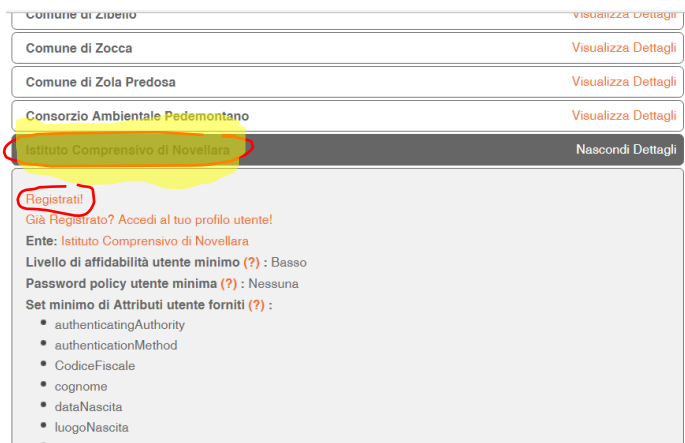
Comune di Zibello Visualizza Dettagli

Comune di Zocca Visualizza Dettagli

Comune di Zola Predosa Visualizza Dettagli

Consorzio Ambientale Pedemontano Visualizza Dettagli

Istituto Comprensivo di Novellara Nascondi Dettagli

Registrati!

Già Registrato? Accedi al tuo profilo utente!

Ente: Istituto Comprensivo di Novellara

Livello di affidabilità utente minimo (?) : Basso

Password policy utente minima (?) : Nessuna

Set minimo di Attributi utente forniti (?) :

- authenticatingAuthority
- authenticationMethod
- CodiceFiscale
- cognome
- dataNascita
- luogoNascita